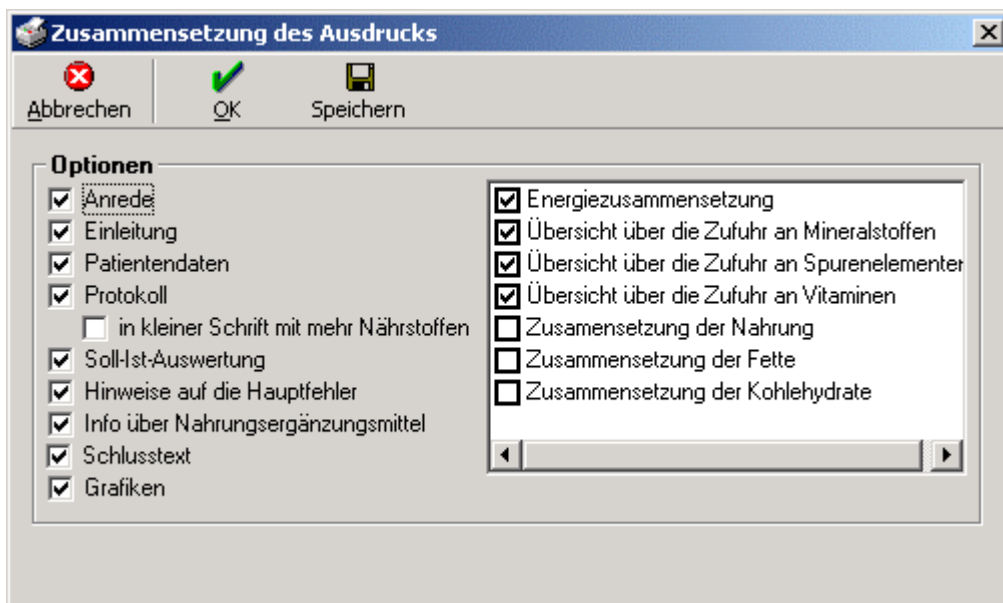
Zusammensetzung des Ausdrucks

Abbrechen
OK
Speichern

Optionen

Anrede
Einleitung
Patientendaten
Protokoll
in kleiner Schrift mit mehr Nährstoffen
Soll-Ist-Auswertung
Hinweise auf die Hauptfehler
Info über Nahrungsergänzungsmittel
Schlusstext
Grafiken

Energiezusammensetzung
Übersicht über die Zufuhr an Mineralstoffen
Übersicht über die Zufuhr an Spurenelementer
Übersicht über die Zufuhr an Vitaminen
Zusamensetzung der Nahrung
Zusammensetzung der Fette
Zusammensetzung der Kohlehydrate